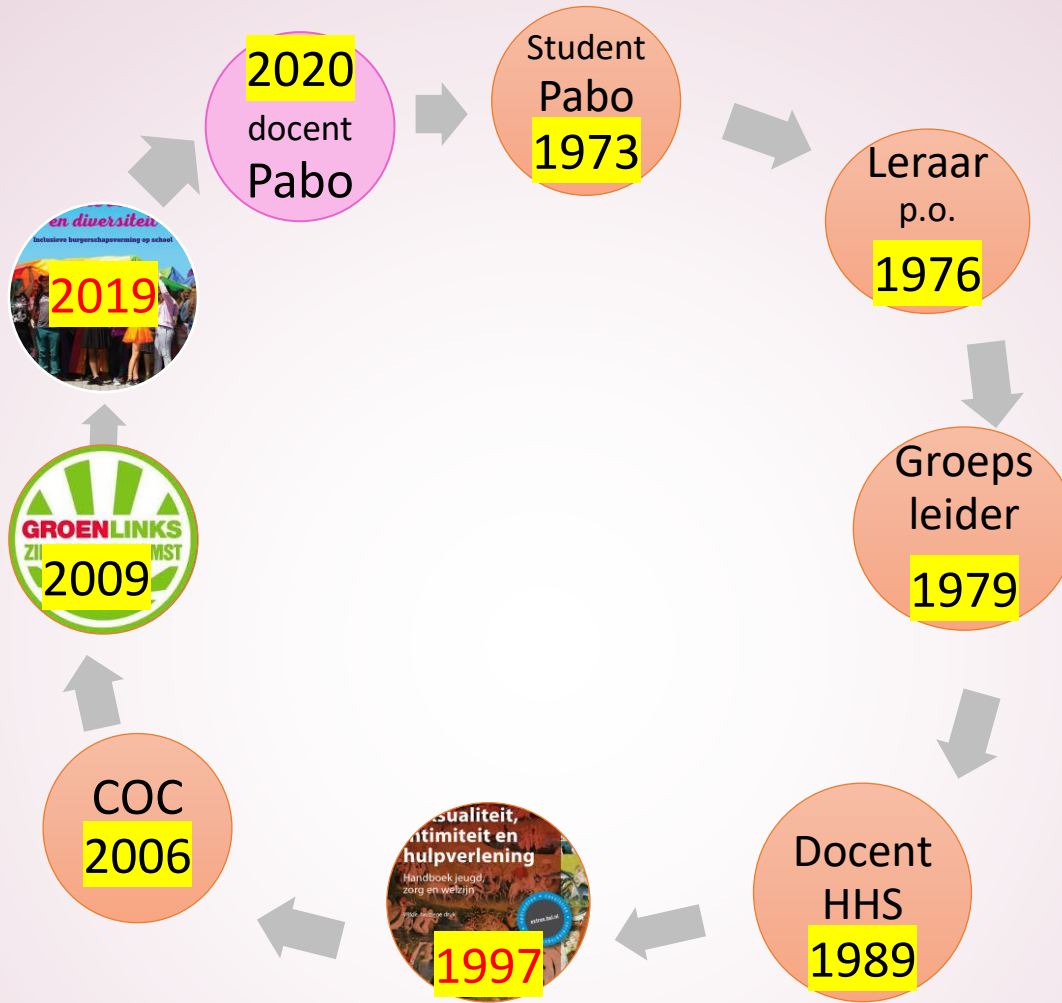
2020
docent
Pabo

Student
Pabo
1973

Leraar
p.o.
1976

Groeps
leider
1979

Docent
HHS
1989

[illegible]sualiteit, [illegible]ntimiteit en hulpverlening
Handboek jeugd, zorg en welzijn
1997

COC
2006

GROENLINKS
ZI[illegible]MST
2009

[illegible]en diversiteit
Inclusieve burgerschapsvorming op school
2019